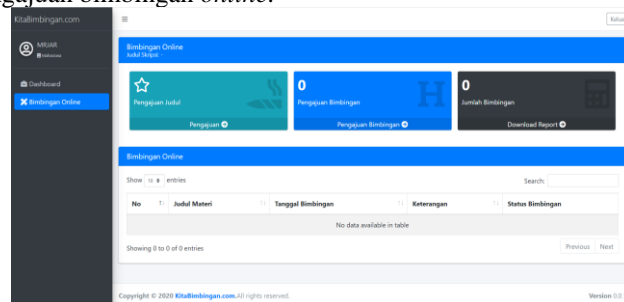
ngajuan bimbingan *online*.

KitaBimbingan.com
≡
Keluar
MRJAR
Mahasiswa
Dashboard
Bimbingan Online
Bimbingan Online
Judul Skripsi
Pengajuan Judul
Pengajuan
0
Pengajuan Bimbingan
Pengajuan Bimbingan
0
Jumlah Bimbingan
Download Report
Bimbingan Online
Show 10 entries
Search:

| No | Judul Materi | Tanggal Bimbingan | Keterangan | Status Bimbingan |
|---|---|---|---|---|
| No data available in table | | | | |

Showing 0 to 0 of 0 entries
Previous Next
Copyright © 2020 KitaBimbingan.com All rights reserved.
Version 0.0